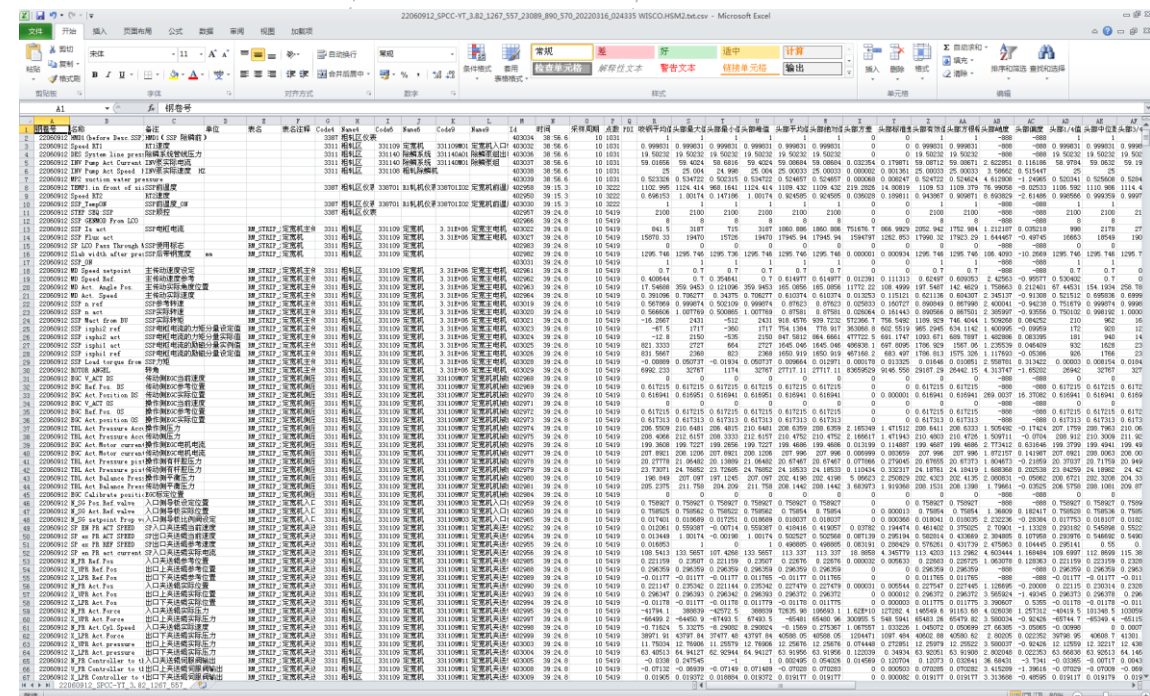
22060912_SPCC-YT_3.82_1267_557_23089_89_570_20220316_024335 WISCO.HSM2.txt.csv - Microsoft Excel

文件 开始 插入 页面布局 公式 数据 审阅 视图 加载项

剪切 复制 格式刷 宋体 11 A A 自动换行 常规 合并后居中 条件格式 套用表格格式 常规 差 好 适中 计算 检查单元格 解释性文本 警告文本 链接单元格 输出 插入 删除 格式 自动求和 填充 清除 排序和筛选 查找和选择

剪贴板 字体 对齐方式 数字 样式 单元格 编辑

A1 fx 钢卷号

| A | B | C | D | E | F | G | H | I | J | K | L | M | N | O | P | Q |
|---|---|---|---|---|---|---|---|---|---|---|---|---|---|---|---|---|
| 钢卷号 | 名称 | 备注 | 单位 | 表名 | 表名注释 | Code4 | Name4 | Code5 | Name5 | Code6 | Name6 | I4 | 时间 | 采样周期 | 点数 | POI |
| 22060912 | HMDI4 (before Desc SSP | HMDI4 SSP 除鳞前 | | | | 3301 | 粗轧区 | | | | | 403034 | 38:56.6 | | 10 | 1031 |
| 22060912 | Speed R71 | R71速度 | | | | 3301 | 粗轧区 | 331109 | 粗轧机 | 331109001 | 粗轧机入口 | 403035 | 38:56.6 | | 10 | 1031 |
| 22060912 | DES System line press | 除鳞系统管线压力 | | | | 3301 | 粗轧区 | 331140 | 除鳞系统 | 331140401 | 除鳞管线 | 403036 | 38:56.6 | | 10 | 1031 |
| 22060912 | INV Pump Act Current | INV泵实际电流 | | | | 3301 | 粗轧区 | 331140 | 除鳞系统 | 331140401 | 除鳞管线 | 403037 | 38:56.6 | | 10 | 1031 |
| 22060912 | INV Pump Act Speed | INV泵实际速度 | HZ | | | 3301 | 粗轧区 | 331108 | 除鳞机 | | | 403038 | 38:56.6 | | 10 | 1031 |
| 22060912 | MPS suction water pressure | | | | | | | | | | | 403039 | 38:56.6 | | 10 | 1031 |
| 22060912 | TEMP1 in front of SSP | SSP前温度 | | | | 3307 | 粗轧区仪表 | 330701 | 粗轧机仪表 | 330701302 | 定宽机前温度 | 402958 | 39:15.3 | | 10 | 3222 |
| 22060912 | Speed R72 | R72速度 | | | | | | | | | | 402959 | 39:15.3 | | 10 | 3222 |
| 22060912 | SSP_TempON | SSP前温度_ON | | | | 3307 | 粗轧区仪表 | 330701 | 粗轧机仪表 | 330701302 | 定宽机前温度 | 402960 | 39:15.3 | | 10 | 3222 |
| 22060912 | STEP SEQ.SSP | SSP顺控 | | | | | | | | | | 402957 | 39:24.6 | | 10 | 5419 |
| 22060912 | SSP GEMMOD From LCO | | | | | | | | | | | 403033 | 39:24.6 | | 10 | 5419 |
| 22060912 | SSP In act | SSP实际电流 | | RM_STRIP | 定宽机 | 3301 | 粗轧区 | 331109 | 定宽机 | | | 402961 | 39:24.6 | | 10 | 5419 |
| 22060912 | SSP flux act | | | RM_STRIP | 定宽机 | 3301 | 粗轧区 | 331109 | 定宽机 | | | 402962 | 39:24.6 | | 10 | 5419 |

22060912_SPCC-YT_3.82_1267_557